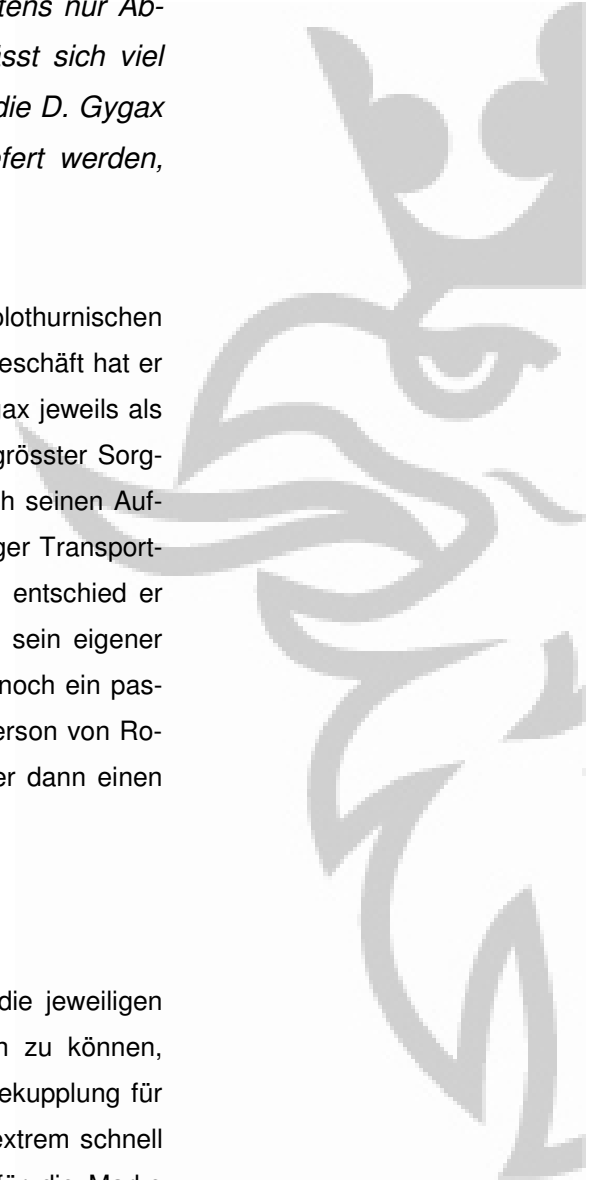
tens nur Ab-
isst sich viel
die D. Gygax
efert werden,

olothurnischen
eschäft hat er
ax jeweils als
grösster Sorg-
h seinen Auf-
ger Transport-
entschied er
sein eigener
noch ein pas-
erson von Ro-
er dann einen

die jeweiligen
n zu können,
ekupplung für
xtrem schnell
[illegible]